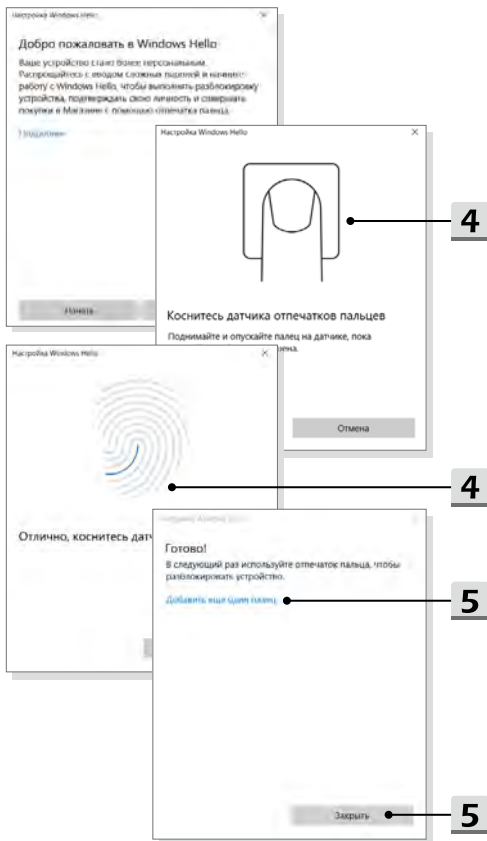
Настройка Windows Hello

Добро пожаловать в Windows Hello

Ваше устройство стало более персональным. Распрощайтесь с вводом сложных паролей и начните работу с Windows Hello, чтобы выполнять разблокировку устройства, подтверждать свою личность и совершать покупки в Магазине с помощью отпечатка пальца.

Подробнее

Начать

Настройка Windows Hello

Коснитесь датчика отпечатков пальцев

Поднимайте и опускайте палец на датчике, пока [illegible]мена.

Отмена

4

Настройка Windows Hello

Отлично, коснитесь датч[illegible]

4

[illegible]

Готово!

В следующий раз используйте отпечаток пальца, чтобы разблокировать устройство.

Добавить еще один палец

5

Закрыть

5